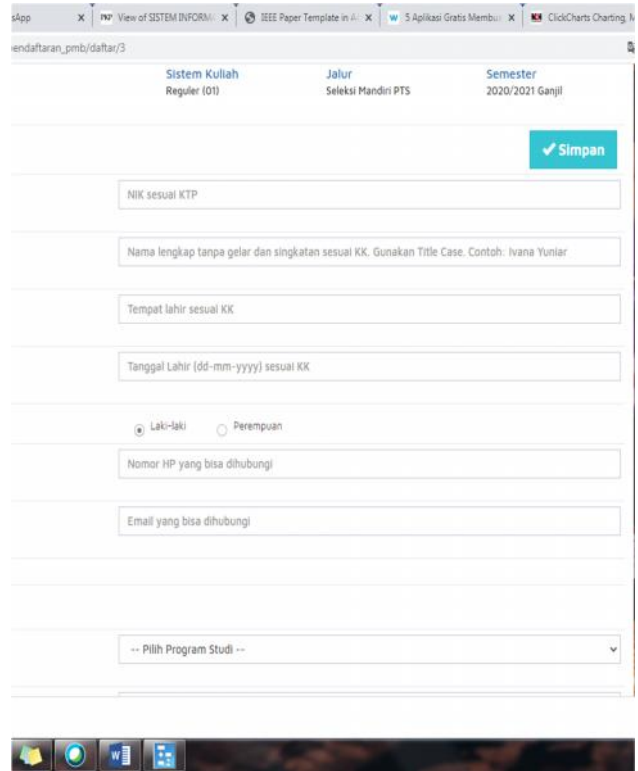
sApp ×
View of SISTEM INFORMA ×
IEEE Paper Template in A ×
5 Aplikasi Gratis Membu ×
ClickCharts Charting, M

endaftaran_pmb/daftar/3

Sistem Kuliah
Reguler (01)

Jalur
Seleksi Mandiri PTS

Semester
2020/2021 Ganjil

✔ Simpan

NIK sesuai KTP

Nama lengkap tanpa gelar dan singkatan sesuai KK. Gunakan Title Case. Contoh: Ivana Yuniar

Tempat lahir sesuai KK

Tanggal Lahir (dd-mm-yyyy) sesuai KK

Laki-laki
Perempuan

Nomor HP yang bisa dihubungi

Email yang bisa dihubungi

-- Pilih Program Studi --